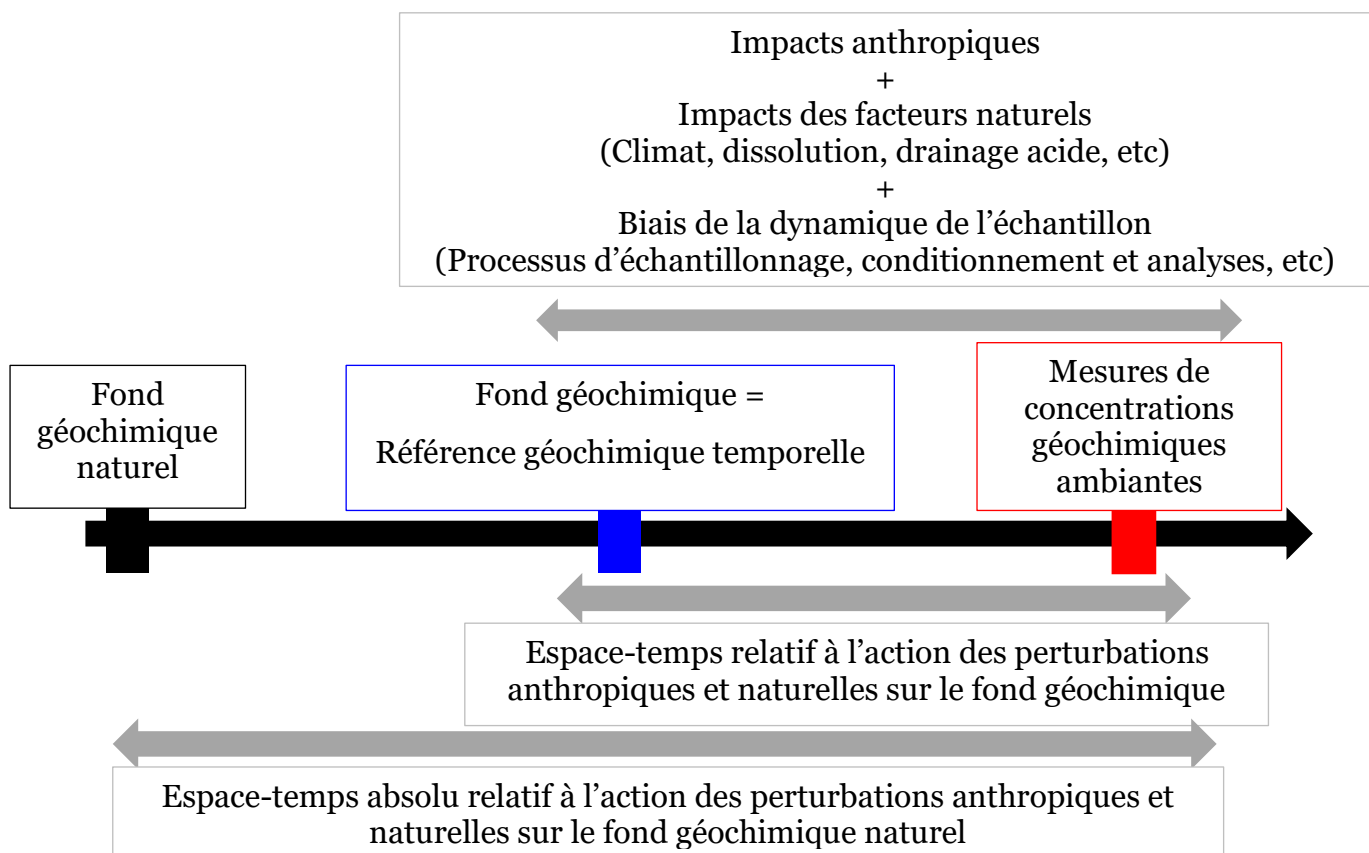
Impacts anthropiques
+
Impacts des facteurs naturels
(Climat, dissolution, drainage acide, etc)
+
Biais de la dynamique de l’échantillon
(Processus d’échantillonnage, conditionnement et analyses, etc)

Fond géochimique naturel

Fond géochimique =
Référence géochimique temporelle

Mesures de concentrations géochimiques ambiantes

Espace-temps relatif à l’action des perturbations anthropiques et naturelles sur le fond géochimique

Espace-temps absolu relatif à l’action des perturbations anthropiques et naturelles sur le fond géochimique naturel